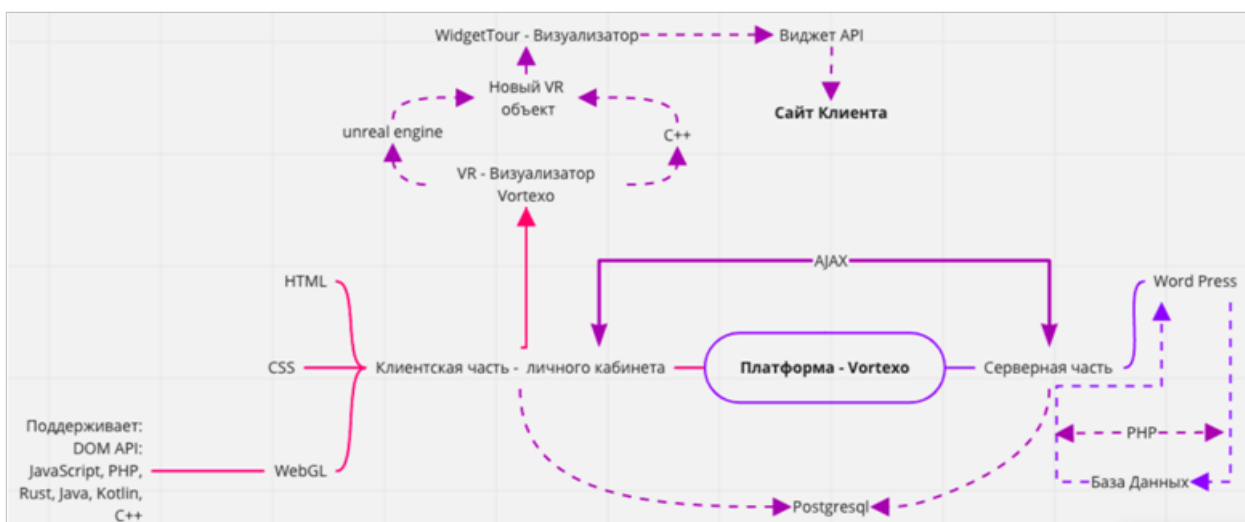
WidgetTour - Визуализатор
Виджет API
Новый VR объект
Сайт Клиента
unreal engine
C++
VR - Визуализатор Vortexo
AJAX
HTML
Word Press
CSS
Клиентская часть - личного кабинета
Платформа - Vortexo
Серверная часть
Поддерживает: DOM API: JavaScript, PHP, Rust, Java, Kotlin, C++
WebGL
PHP
База Данных
Postgresql